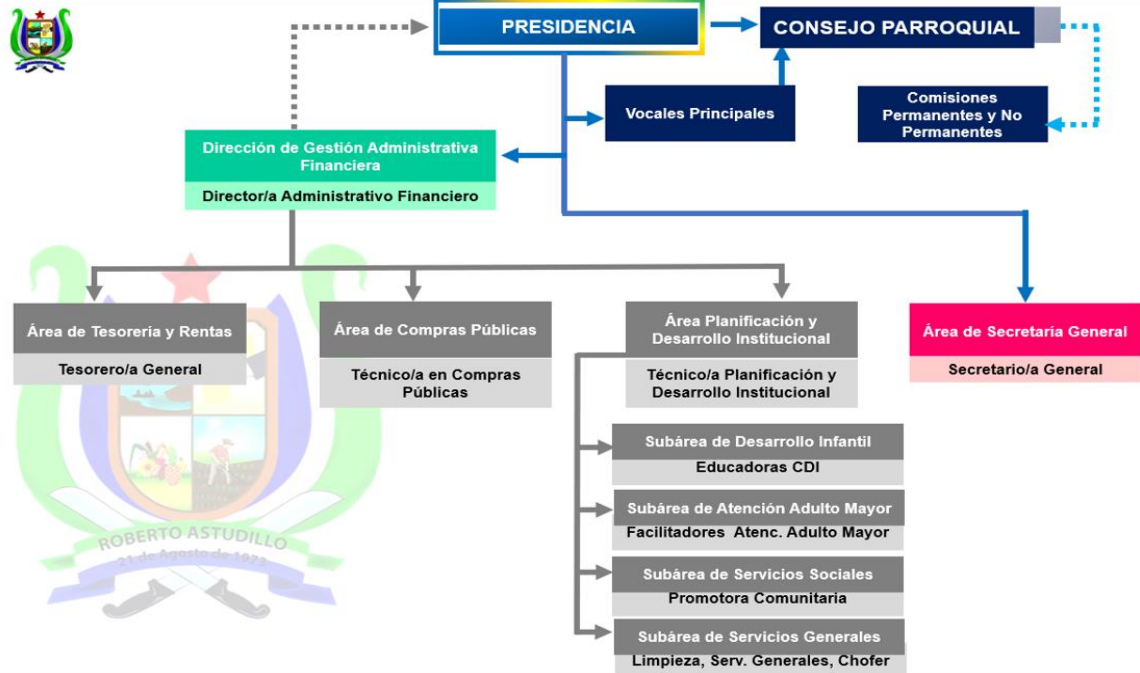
PRESIDENCIA

CONSEJO PARROQUIAL

Vocales Principales

Comisiones Permanentes y No Permanentes

Dirección de Gestión Administrativa Financiera

Director/a Administrativo Financiero

Área de Tesorería y Rentas

Tesorero/a General

Área de Compras Públicas

Técnico/a en Compras Públicas

Área Planificación y Desarrollo Institucional

Técnico/a Planificación y Desarrollo Institucional

Área de Secretaría General

Secretario/a General

Subárea de Desarrollo Infantil

Educadoras CDI

Subárea de Atención Adulto Mayor

Facilitadores Atenc. Adulto Mayor

Subárea de Servicios Sociales

Promotora Comunitaria

Subárea de Servicios Generales

Limpieza, Serv. Generales, Chofer

ROBERTO ASTUDILLO

21 de Agosto de 1973